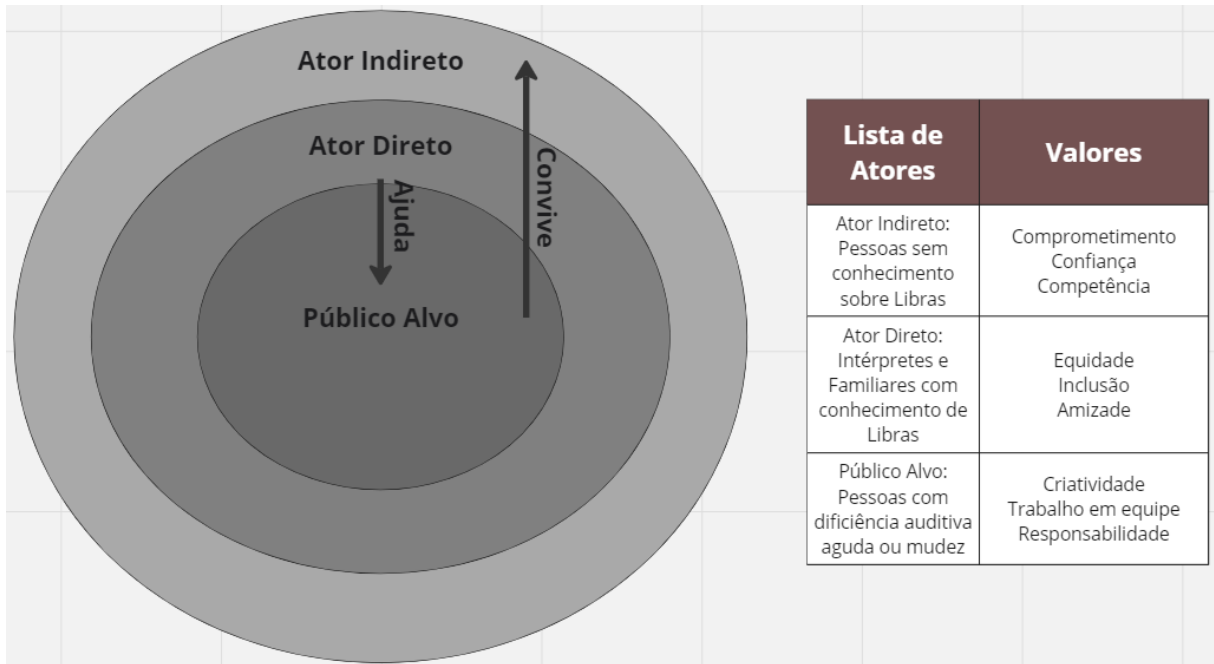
Ator Indireto

Ator Direto

Ajuda

Convive

Público Alvo

| Lista de Atores | Valores |
|---|---|
| Ator Indireto: Pessoas sem conhecimento sobre Libras | Comprometimento Confiança Competência |
| Ator Direto: Intérpretes e Familiares com conhecimento de Libras | Equidade Inclusão Amizade |
| Público Alvo: Pessoas com dificiência auditiva aguda ou mudez | Criatividade Trabalho em equipe Responsabilidade |